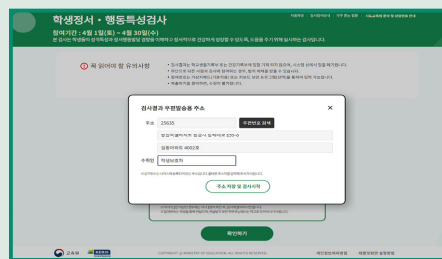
학생정서 • 행동특성검사

참여기간 : 4월 1일(토) ~ 4월 30일(수)

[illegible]

① 꼭 읽어야 할 유의사항

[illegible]

검사결과 우편발송용 주소

×

주소 25635 우편번호 검색

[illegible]

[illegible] 4602호

수취인 학생보호자

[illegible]

주소 저장 및 검사시작

확인하기

교육부

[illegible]